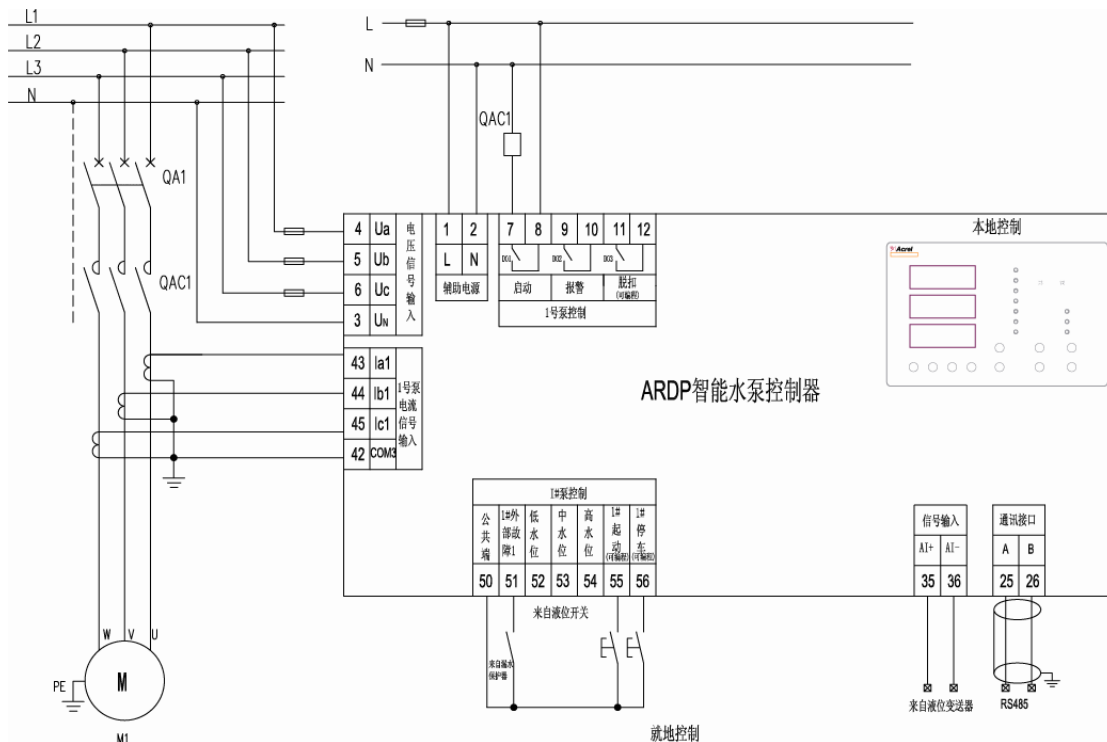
L1
L2
L3
N
QA1
QAC1
L
N
QAC1
本地控制
Acrel
4 Ua
5 Ub
6 Uc
3 UN
电压信号输入
1 2
L N
辅助电源
7 8 9 10 11 12
DO1 DO2 DO3
启动
报警
脱扣 (可编程)
1号泵控制
43 Ia1
44 Ib1
45 Ic1
42 COM3
1号泵电流信号输入
ARDP智能水泵控制器
1#泵控制
公共端
1#外部故障1
低水位
中水位
高水位
1#起动 (可编程)
1#停车 (可编程)
50 51 52 53 54 55 56
来自液位开关
来自振动保护器
信号输入
AI+ AI-
35 36
通讯接口
A B
25 26
来自液位变送器
RS485
W V U
PE
M
M1
就地控制